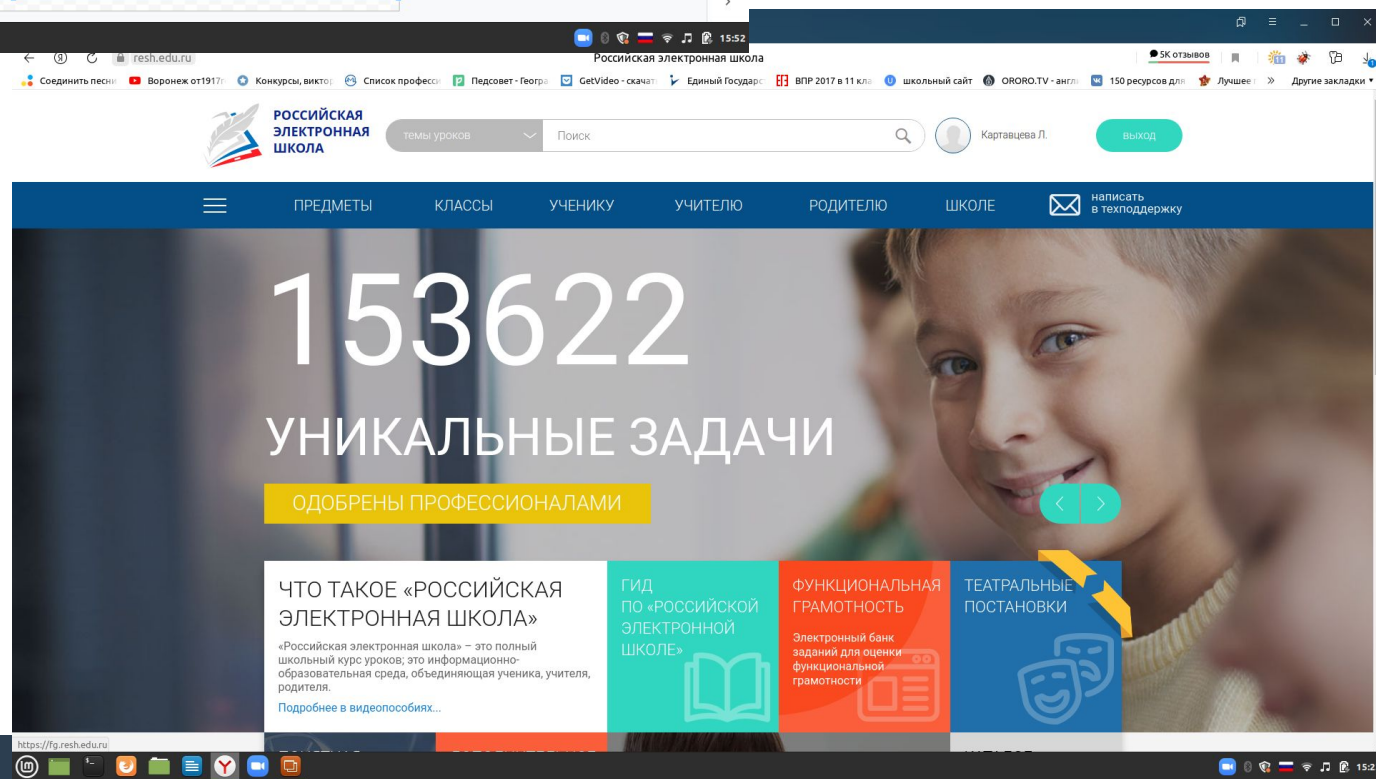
15:52

resh.edu.ru Российская электронная школа 5К отзывов

Соединить песни Воронеж от1917 Конкурсы, виктор Список професси Педсовет - Геогра GetVideo - скачат Единый Государс ВПР 2017 в 11 кла школьный сайт ORORO.TV - англ 150 ресурсов для Лучшее » Другие закладки

РОССИЙСКАЯ ЭЛЕКТРОННАЯ ШКОЛА

темы уроков Поиск Картавцева Л. выход

ПРЕДМЕТЫ КЛАССЫ УЧЕНИКУ УЧИТЕЛЮ РОДИТЕЛЮ ШКОЛЕ написать в техподдержку

153622

УНИКАЛЬНЫЕ ЗАДАЧИ

ОДОБРЕНЫ ПРОФЕССИОНАЛАМИ

ЧТО ТАКОЕ «РОССИЙСКАЯ ЭЛЕКТРОННАЯ ШКОЛА»

«Российская электронная школа» – это полный школьный курс уроков; это информационно-образовательная среда, объединяющая ученика, учителя, родителя.

Подробнее в видеопособиях...

ГИД ПО «РОССИЙСКОЙ ЭЛЕКТРОННОЙ ШКОЛЕ»

ФУНКЦИОНАЛЬНАЯ ГРАМОТНОСТЬ

Электронный банк заданий для оценки функциональной грамотности

ТЕАТРАЛЬНЫЕ ПОСТАНОВКИ

https://fg.resh.edu.ru

15:2